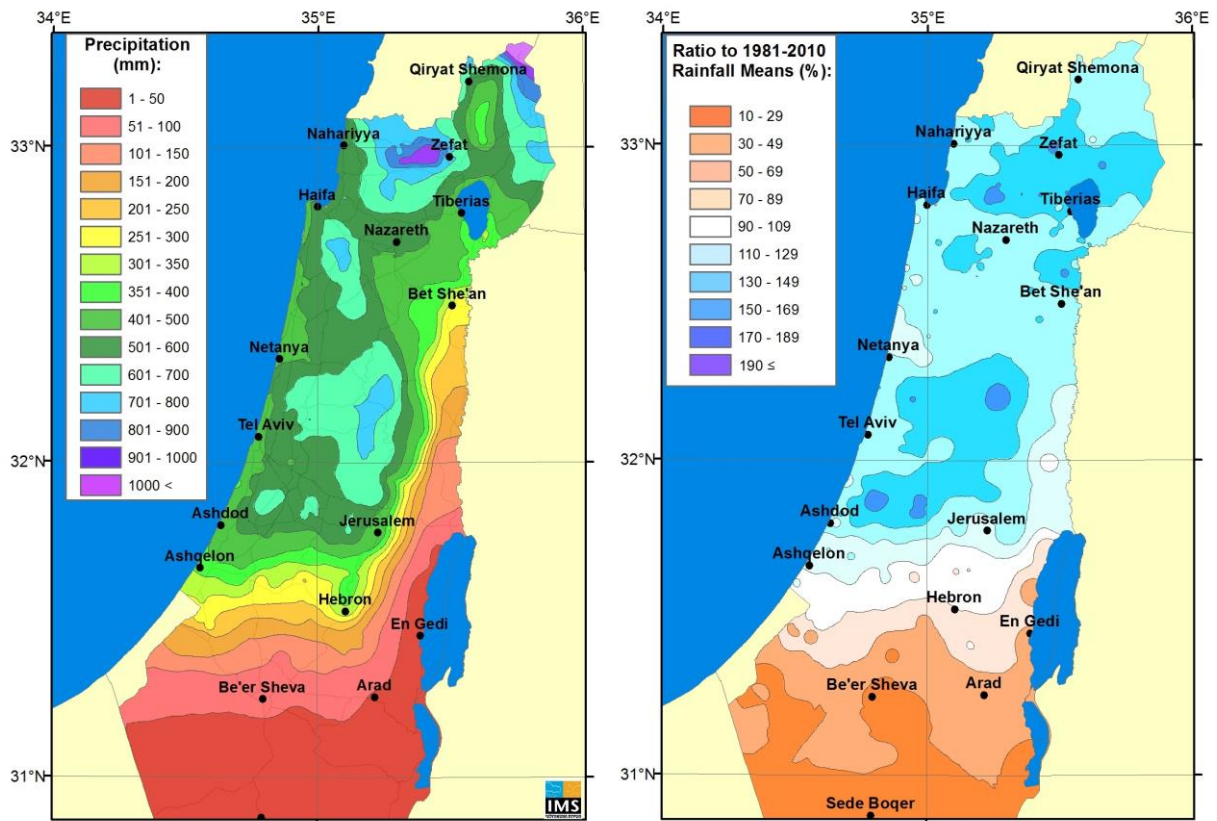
34°E 35°E 36°E

Precipitation (mm):

1 - 50
51 - 100
101 - 150
151 - 200
201 - 250
251 - 300
301 - 350
351 - 400
401 - 500
501 - 600
601 - 700
701 - 800
801 - 900
901 - 1000
1000 <

33°N
32°N
31°N

Qiryat Shemona
Nahariyya
Zefat
Haifa
Tiberias
Nazareth
Bet She'an
Netanya
Tel Aviv
Ashdod
Jerusalem
Ashqelon
Hebron
En Gedi
Be'er Sheva
Arad

IMS

34°E 35°E 36°E

Ratio to 1981-2010 Rainfall Means (%):

10 - 29
30 - 49
50 - 69
70 - 89
90 - 109
110 - 129
130 - 149
150 - 169
170 - 189
190 ≤

33°N
32°N
31°N

Qiryat Shemona
Nahariyya
Zefat
Haifa
Tiberias
Nazareth
Bet She'an
Netanya
Tel Aviv
Ashdod
Jerusalem
Ashqelon
Hebron
En Gedi
Be'er Sheva
Arad
Sede Boqer